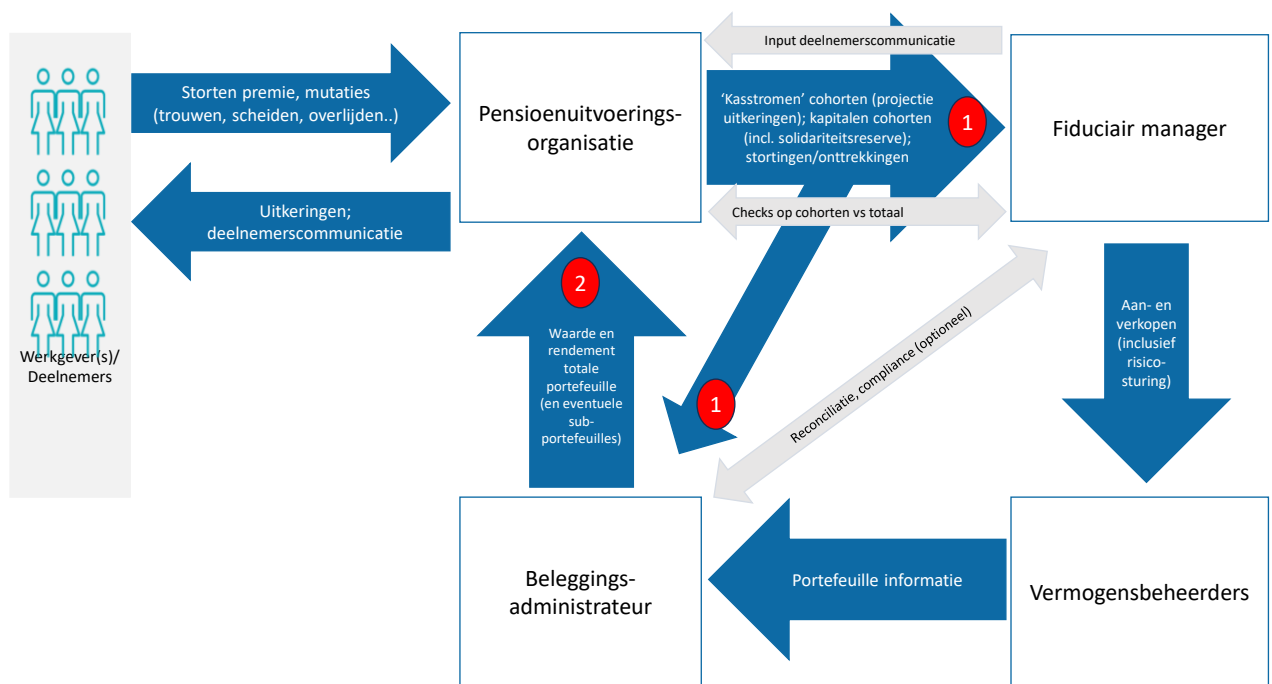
Werkgever(s)/ Deelnemers

Storten premie, mutaties (trouwen, scheiden, overlijden..)

Uitkeringen; deelnemerscommunicatie

Pensioenuitvoeringsorganisatie

Input deelnemerscommunicatie

'Kasstromen' cohorten (projectie uitkeringen); kapitalen cohorten (incl. solidariteitsreserve); stortingen/onttrekkingen

1

Checks op cohorten vs totaal

Fiduciair manager

2

Waarde en rendement totale portefeuille (en eventuele subportefeuilles)

1

Reconciliatie, compliance (optioneel)

Aan- en verkopen (inclusief risicosturing)

Beleggingsadministrateur

Portefeuille informatie

Vermogensbeheerders